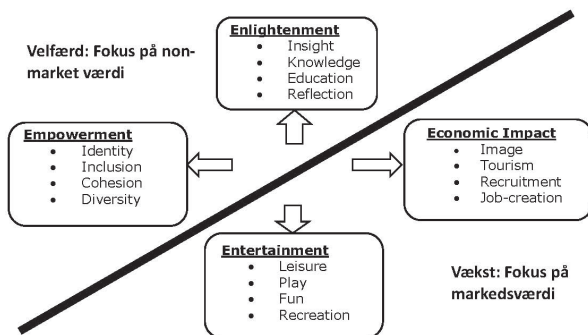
Velfærd: Fokus på nonmarket værdi

Enlightenment
- Insight
- Knowledge
- Education
- Reflection

Empowerment
- Identity
- Inclusion
- Cohesion
- Diversity

Economic Impact
- Image
- Tourism
- Recruitment
- Job-creation

Entertainment
- Leisure
- Play
- Fun
- Recreation

Vækst: Fokus på markedsværdi